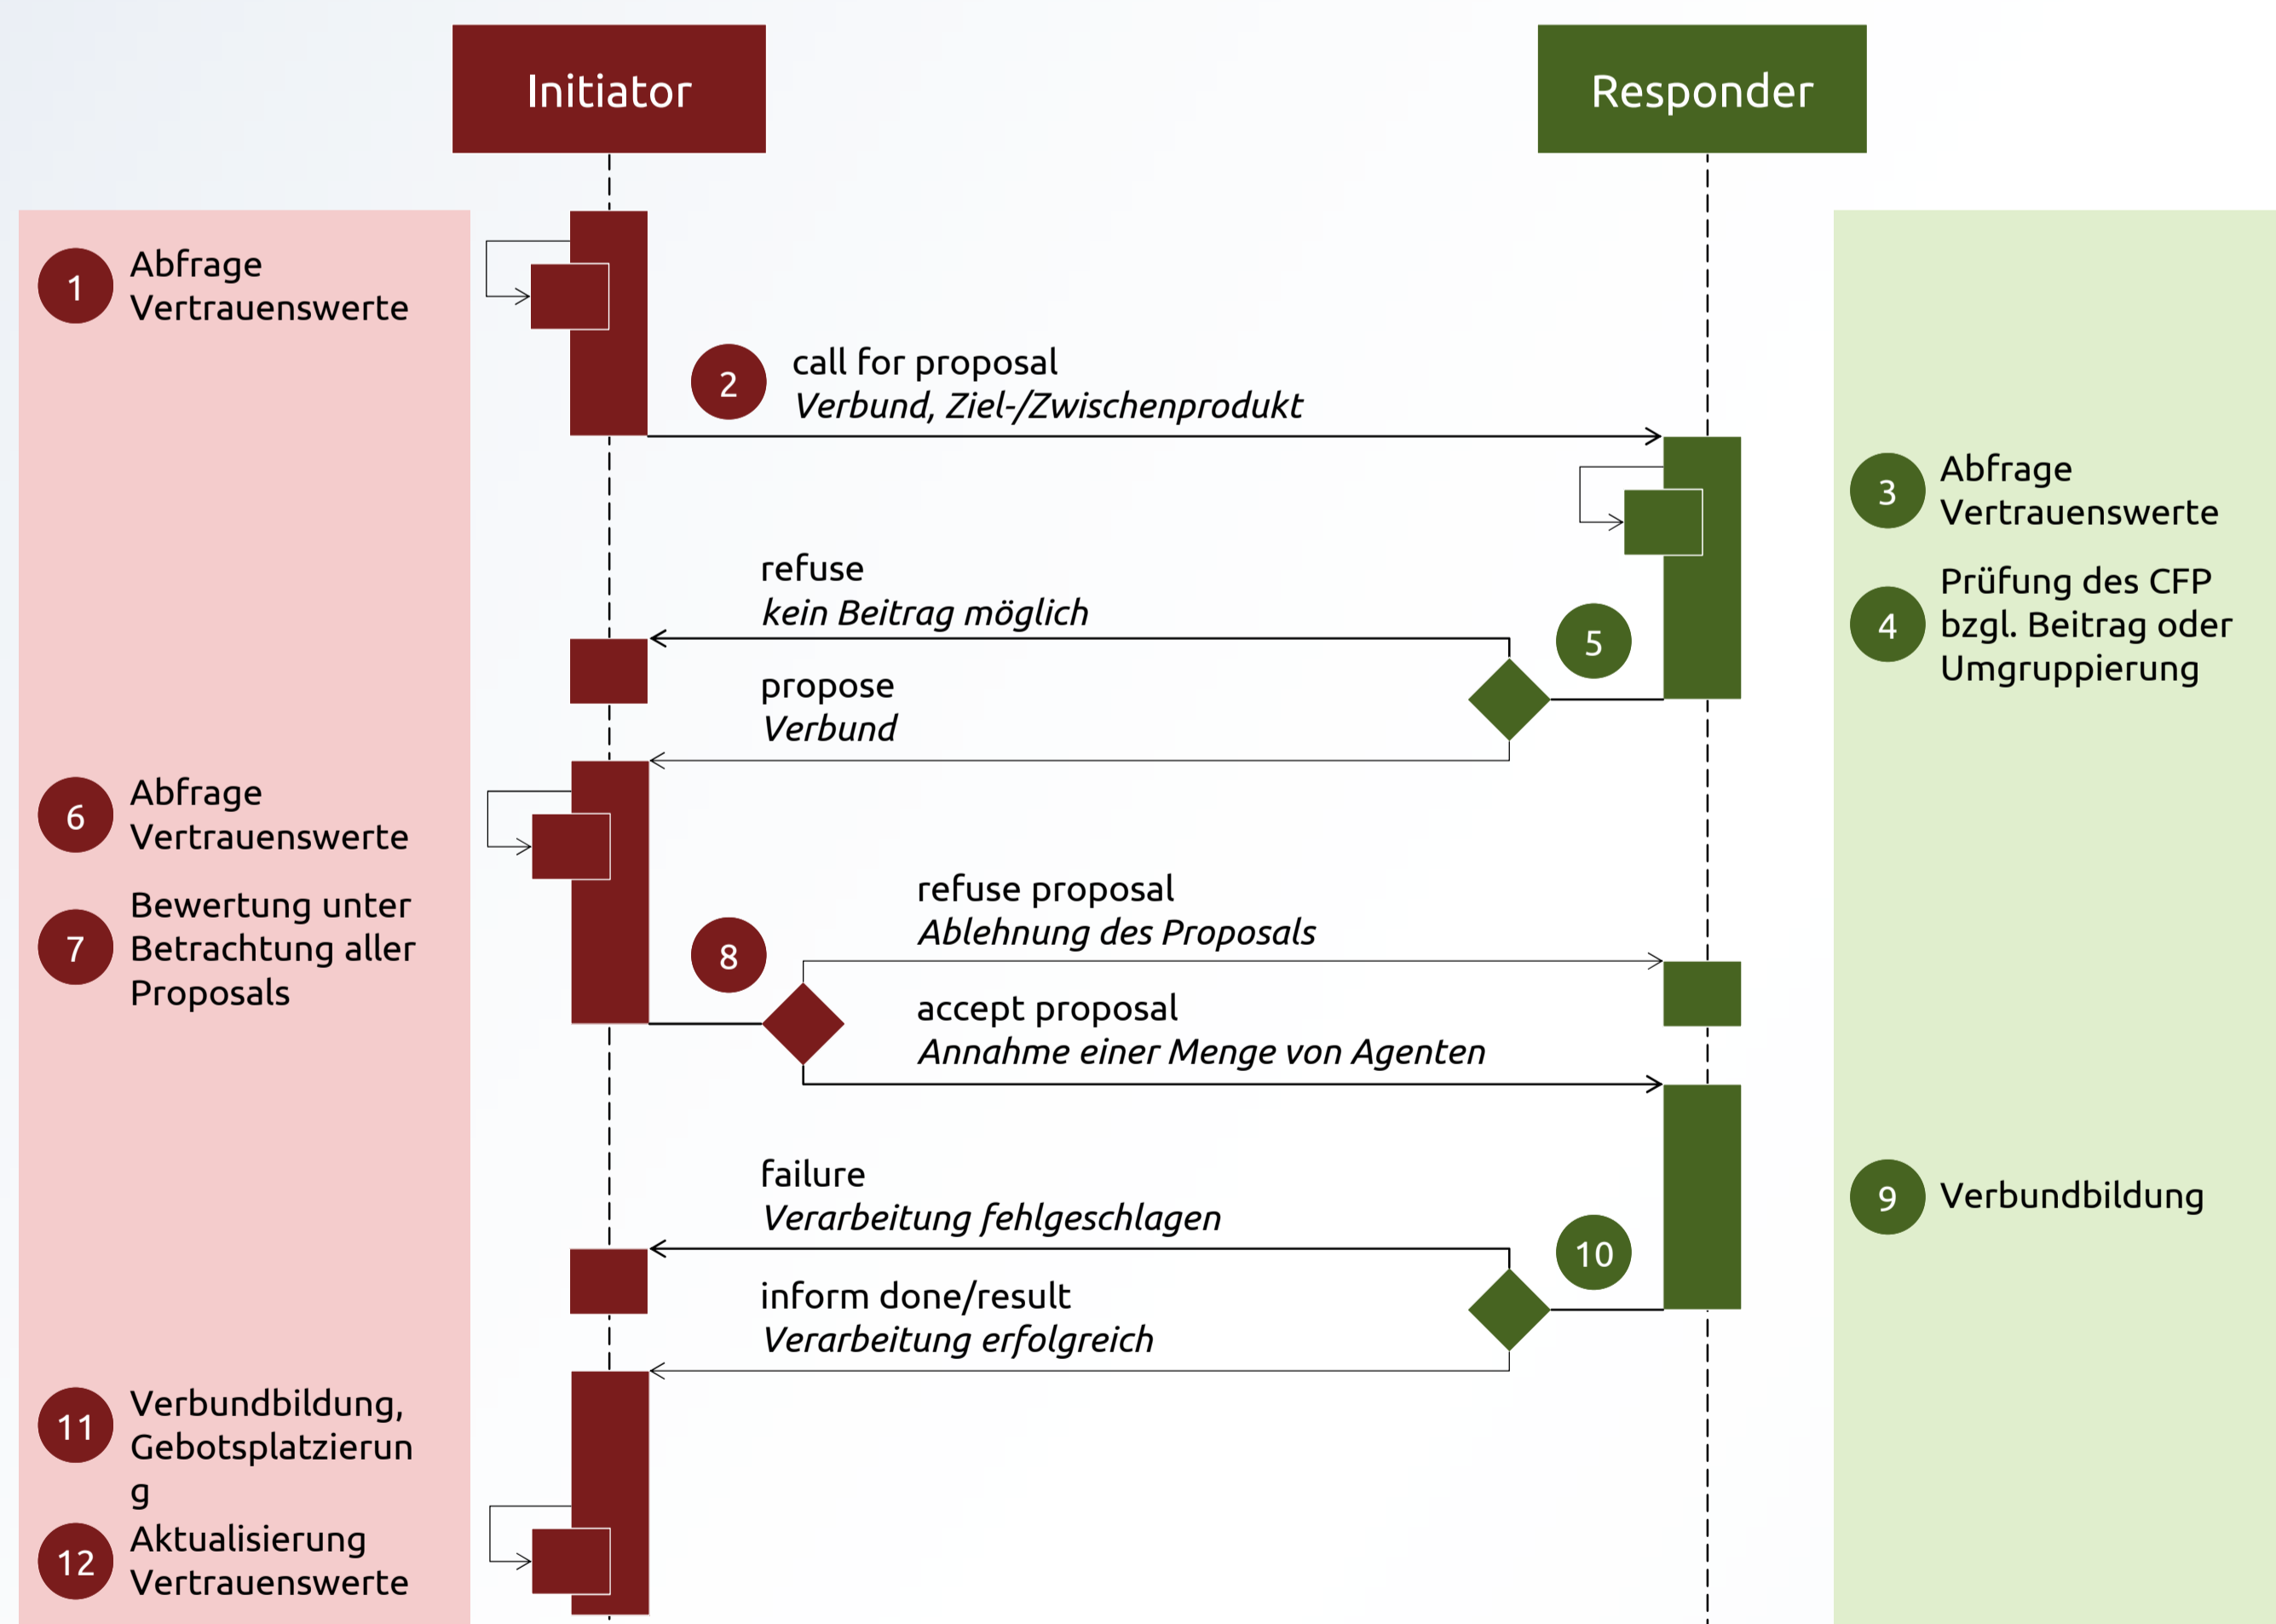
Initiator

Responder

1 Abfrage Vertrauenswerte

2 call for proposal
*Verbund, Ziel-/Zwischenprodukt*

3 Abfrage Vertrauenswerte

4 Prüfung des CFP bzgl. Beitrag oder Umgruppierung

refuse
*kein Beitrag möglich*

5

propose
*Verbund*

6 Abfrage Vertrauenswerte

7 Bewertung unter Betrachtung aller Proposals

8

refuse proposal
*Ablehnung des Proposals*

accept proposal
*Annahme einer Menge von Agenten*

9 Verbundbildung

failure
*Verarbeitung fehlgeschlagen*

10

inform done/result
*Verarbeitung erfolgreich*

11 Verbundbildung, Gebotsplatzierun g

12 Aktualisierung Vertrauenswerte